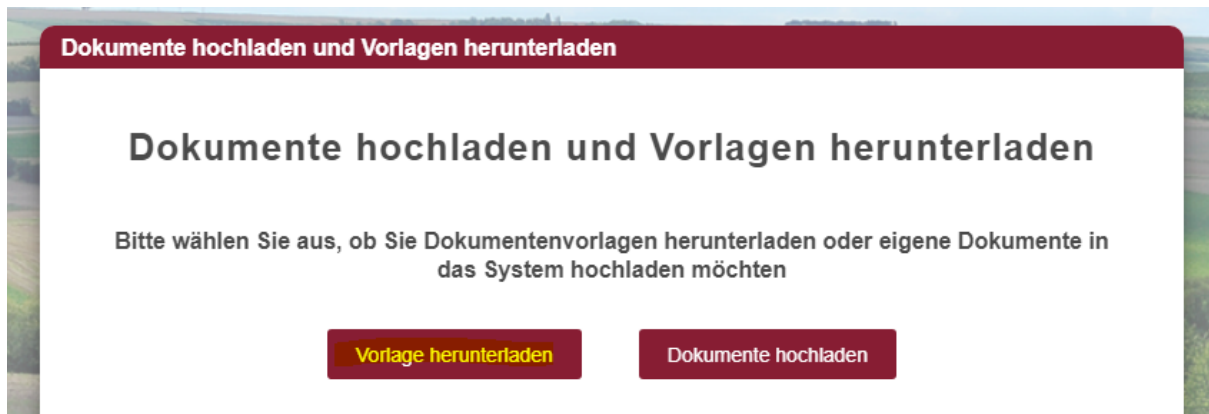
Dokumente hochladen und Vorlagen herunterladen

Dokumente hochladen und Vorlagen herunterladen

Bitte wählen Sie aus, ob Sie Dokumentenvorlagen herunterladen oder eigene Dokumente in das System hochladen möchten

Vorlage herunterladen

Dokumente hochladen